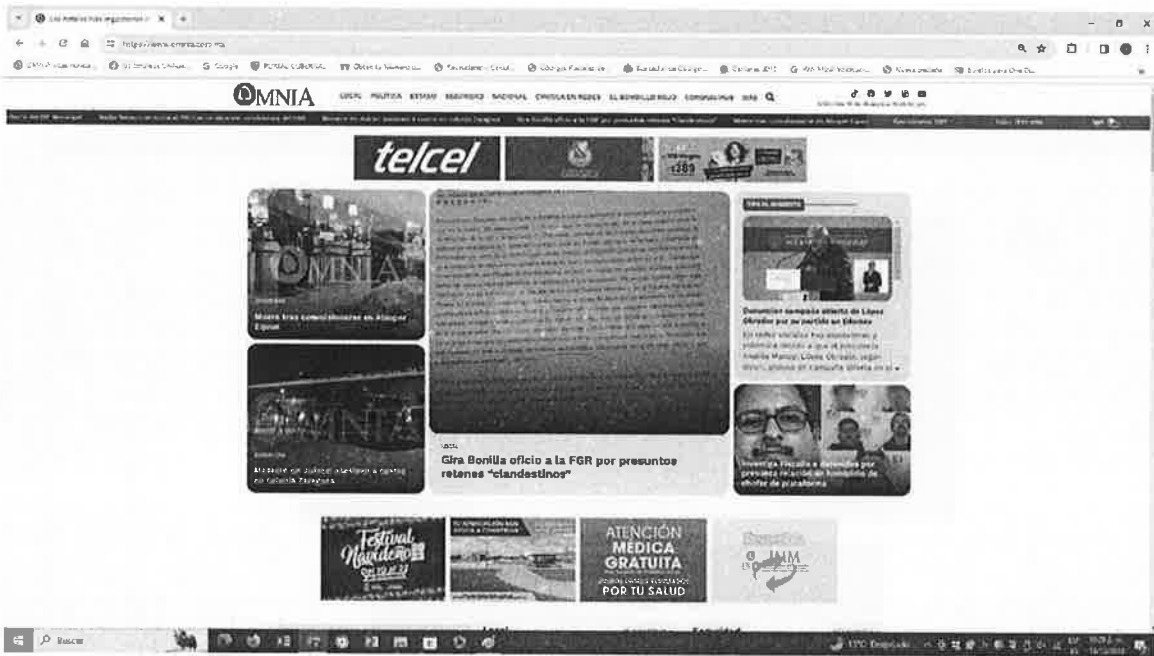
OMNIA

LOCAL POLÍTICA ESTADO SEGURIDAD NACIONAL CRÍTICA EN REDES EL SEMÁFORO ROJO CORONAVIRUS MÁS

telcel

OMNIA

Muere tras convulsionarse en Aldama Express

OMNIA

Asesinan en balacera a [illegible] en colonia Zaragoza

OMNIA

LOCAL

Gira Bonilla oficio a la FGR por presuntos retenes "clandestinos"

Denuncian campaña sucia de López Obrador por su partido en Morena

Investiga Fiscalía a detenidos por presunta relación en homicidio de chofer de plataforma

Festival Navideño

ATENCIÓN MÉDICA GRATUITA

POR TU SALUD

IMM

Buscar